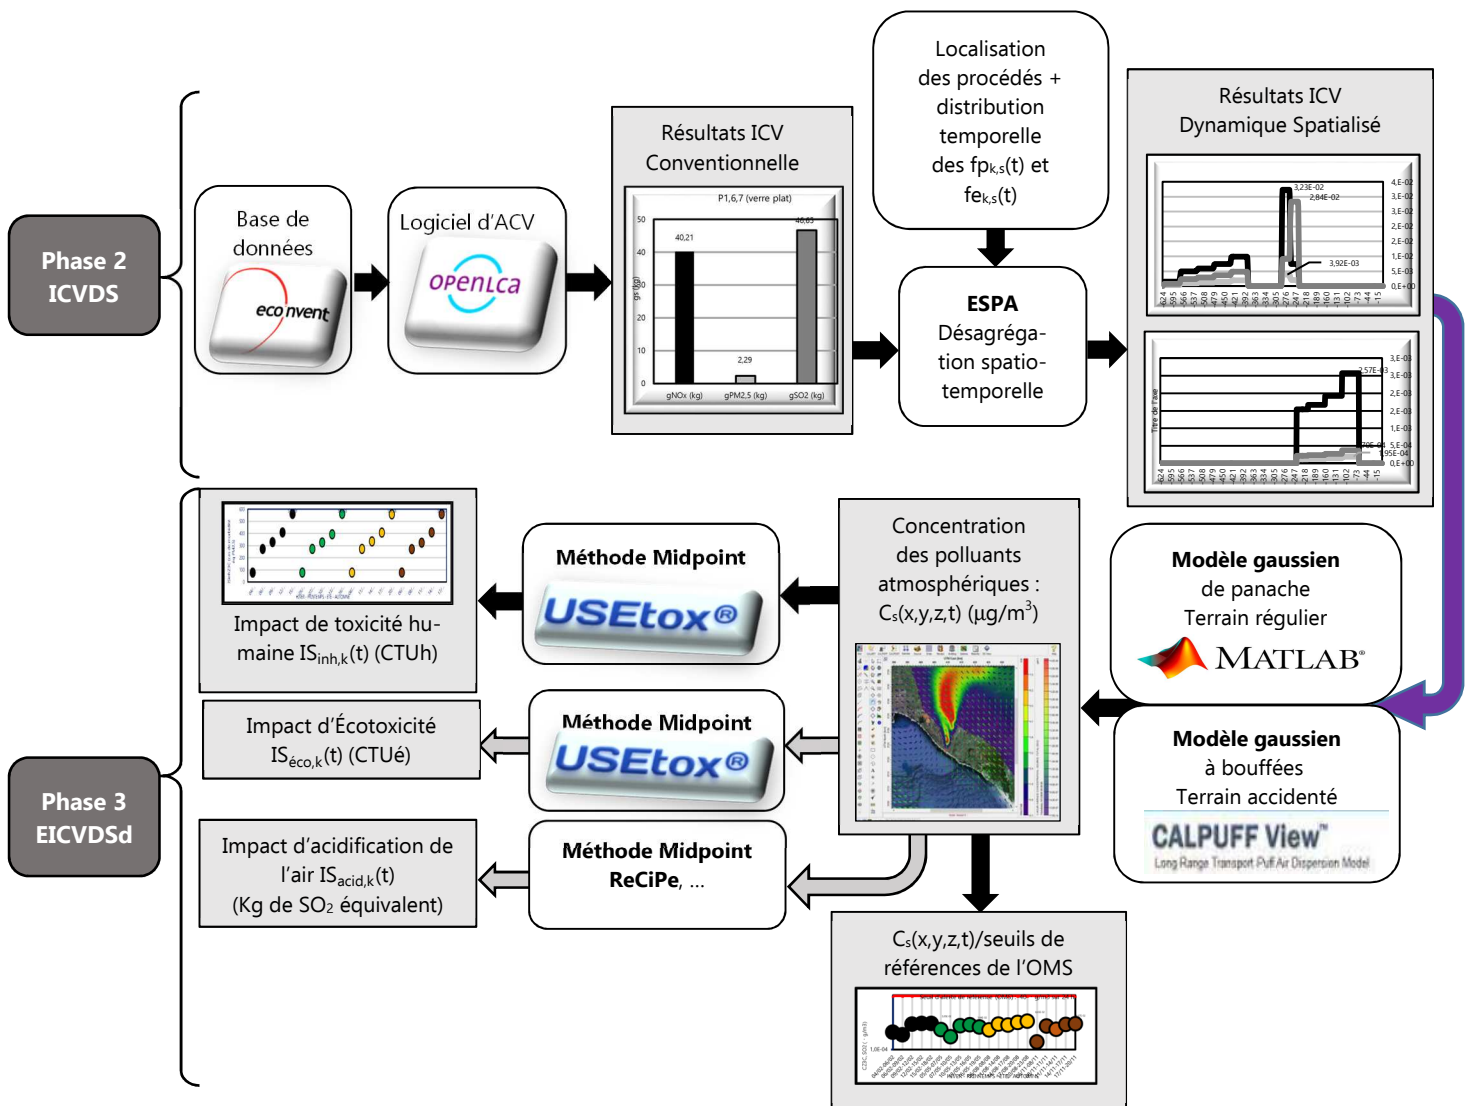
Phase 2
ICVDS

Base de données

ecoinvent

Logiciel d'ACV

openLCA

Résultats ICV Conventionnelle

P1,6,7 (verre plat)

50
40
30
20
10
0

40,21
2,29
46,03

gNOx (kg)
gPM2,5 (kg)
gSO2 (kg)

Localisation des procédés + distribution temporelle des $fp_{k,s}(t)$ et $fe_{k,s}(t)$

ESPA
Désagrégation spatio-temporelle

Résultats ICV Dynamique Spatialisé

3,23E-02
2,84E-02
3,92E-03

4,E-02
3,E-02
3,E-02
2,E-02
2,E-02
1,E-02
5,E-03
0,E+00

2,57E-03

3,E-03
3,E-03
2,E-03
2,E-03
1,E-03
5,E-04
0,E+00

Phase 3
EICVDSd

Impact de toxicité humaine $IS_{inh,k}(t)$ (CTUh)

Méthode Midpoint
USEtox®

Concentration des polluants atmosphériques : $C_s(x,y,z,t)$ ($\mu g/m^3$)

Modèle gaussien de panache
Terrain régulier
MATLAB®

Impact d'Écotoxicité $IS_{éco,k}(t)$ (CTUé)

Méthode Midpoint
USEtox®

Modèle gaussien à bouffées
Terrain accidenté
CALPUFF View™
Long Range Transport Puff Air Dispersion Model

Impact d'acidification de l'air $IS_{acid,k}(t)$ (Kg de $SO_2$ équivalent)

Méthode Midpoint
ReCiPe, ...

$C_s(x,y,z,t)$/seuils de références de l'OMS